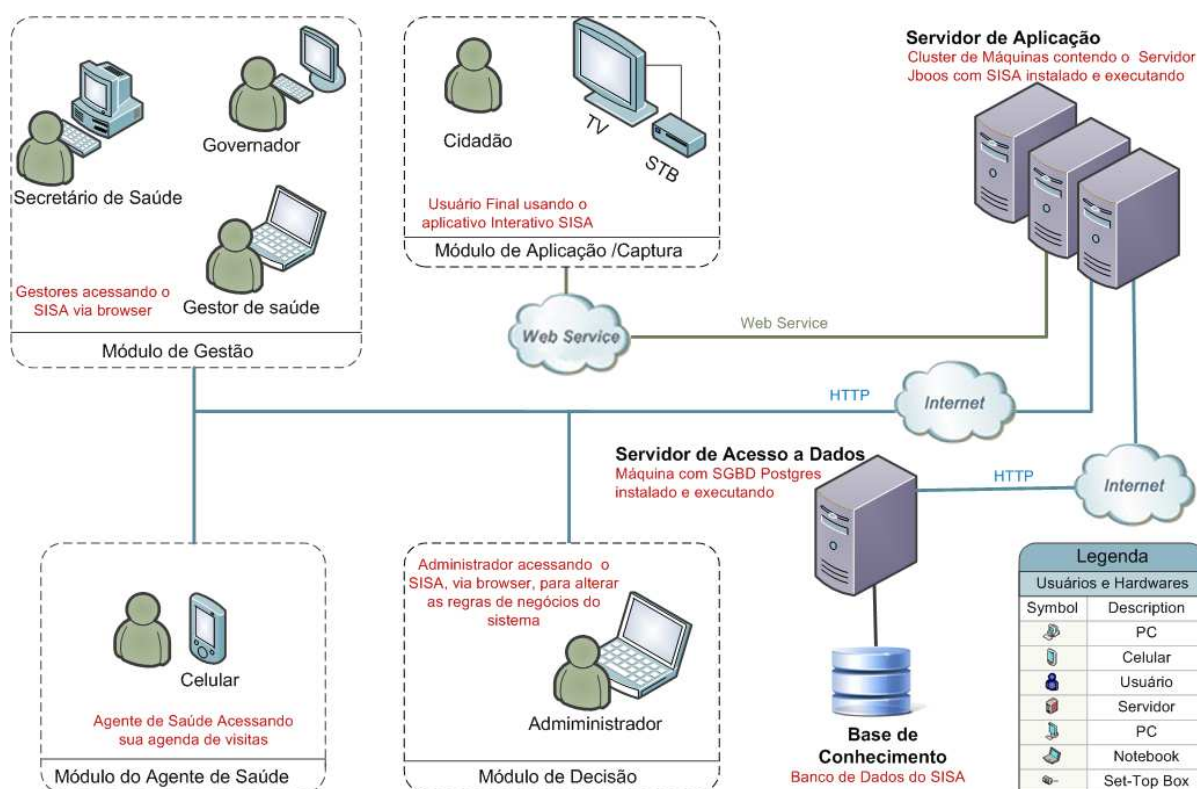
Secretário de Saúde

Governador

Gestor de saúde

Gestores acessando o SISA via browser

Módulo de Gestão

Cidadão

TV

STB

Usuário Final usando o aplicativo Interativo SISA

Módulo de Aplicação /Captura

Servidor de Aplicação
Cluster de Máquinas contendo o Servidor Jboos com SISA instalado e executando

Web Service

Web Service

HTTP

Internet

Servidor de Acesso a Dados
Máquina com SGBD Postgres instalado e executando

HTTP

Internet

Celular

Agente de Saúde Acessando sua agenda de visitas

Módulo do Agente de Saúde

Administrador acessando o SISA, via browser, para alterar as regras de negócios do sistema

Admiministrador

Módulo de Decisão

Base de Conhecimento
Banco de Dados do SISA

| Legenda | |
|---|---|
| Usuários e Hardwares | |
| Symbol | Description |
| | PC |
| | Celular |
| | Usuário |
| | Servidor |
| | PC |
| | Notebook |
| | Set-Top Box |